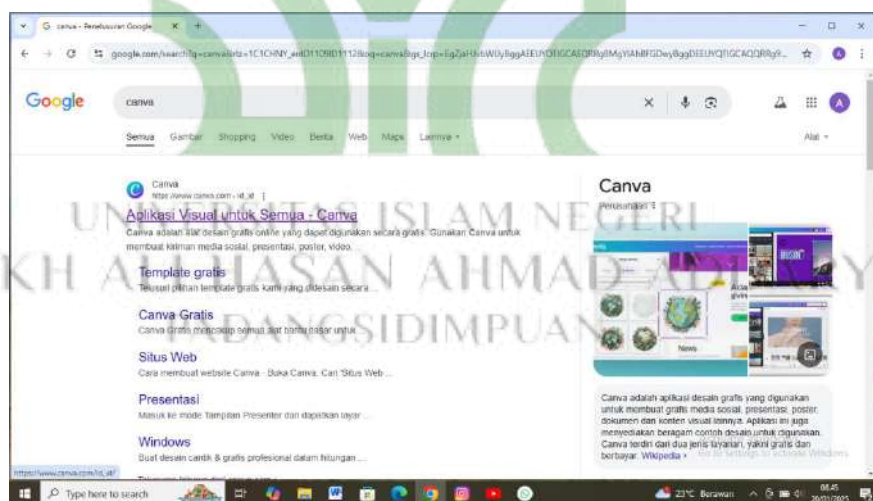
canva - Penelusuran Google

google.com/search?q=canva&sca_esv=...

Google

canva

Semua Gambar Shopping Video Berita Web Maps Lainnya

Alat

Canva
https://www.canva.com › id_id

Aplikasi Visual untuk Semua - Canva

Canva adalah alat desain grafis online yang dapat digunakan secara gratis. Gunakan Canva untuk membuat kiriman media sosial, presentasi, poster, video, ...

Template gratis
Telusuri pilihan template gratis kami yang didesain secara ...

Canva Gratis
Canva Gratis mencakup semua alat bantu dasar untuk ...

Situs Web
Cara membuat website Canva · Buka Canva. Cari 'Situs Web ...

Presentasi
Masuk ke mode Tampilan Presenter dan dapatkan layar ...

Windows
Buat desain cantik & grafis profesional dalam hitungan ...

Canva
Perusahaan

News

Canva adalah aplikasi desain grafis yang digunakan untuk membuat grafis media sosial, presentasi, poster, dokumen dan konten visual lainnya. Aplikasi ini juga menyediakan beragam contoh desain untuk digunakan. Canva terdiri dari dua jenis layanan, yakni gratis dan berbayar. Wikipedia

Go to Settings to activate Windows.

UNIVERSITAS ISLAM NEGERI
KH AHMAD HASAN AHMAD ADDARY
PADANGSIDIMPUAN

https://www.canva.com/id_id/

Type here to search

23°C Berawan

08.45
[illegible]